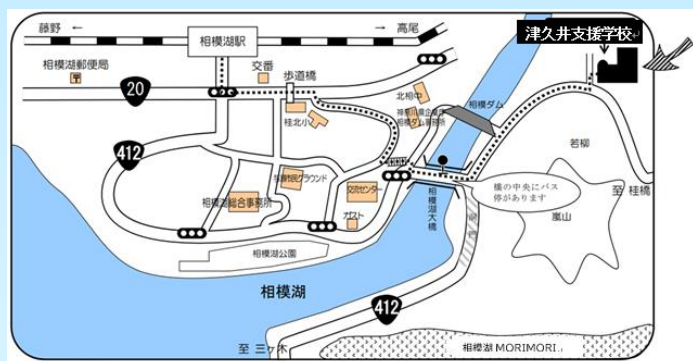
藤野
相模湖駅
高尾
津久井支援学校
相模湖郵便局
交番
歩道橋
20
北相中
相模ダム
桂北小
412
相模湖総合事務所
グラウンド
文化センター
ガスト
相模湖大橋
橋の中央にバス停があります
若柳
至 桂橋
嵐山
相模湖公園
相模湖
412
至 三ヶ木
相模湖 MORIMORI